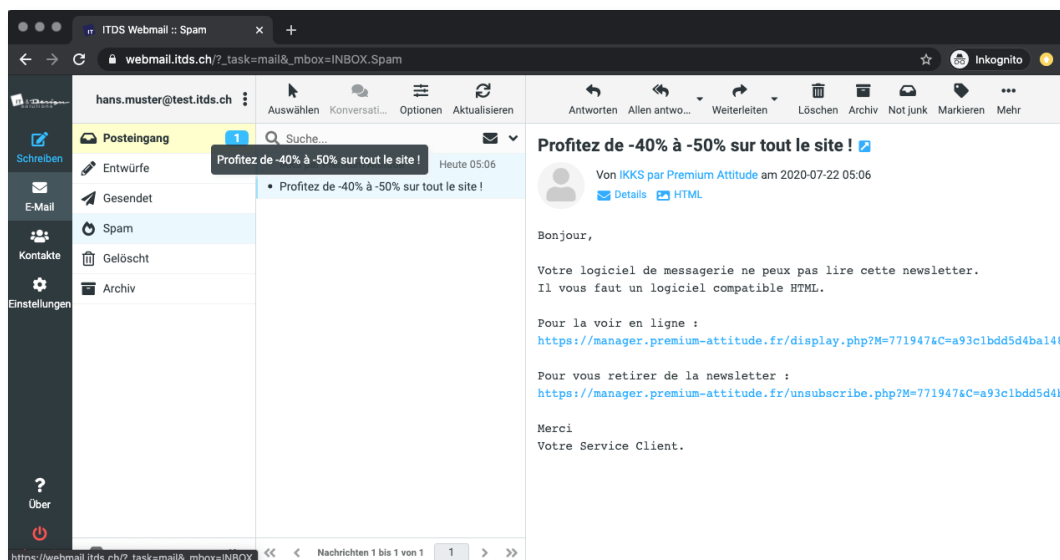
ITDS Webmail :: Spam

webmail.itds.ch/?_task=mail&_mbox=INBOX.Spam

Inkognito

hans.muster@test.itds.ch

Auswählen Konversati... Optionen Aktualisieren

Antworten Allen antwo... Weiterleiten Löschen Archiv Not junk Markieren Mehr

Schreiben

E-Mail

Kontakte

Einstellungen

Posteingang 1

Entwürfe

Gesendet

Spam

Gelöscht

Archiv

Suche...

Profitez de -40% à -50% sur tout le site !

Heute 05:06

• Profitez de -40% à -50% sur tout le site !

Profitez de -40% à -50% sur tout le site !

Von IKKS par Premium Attitude am 2020-07-22 05:06

Details HTML

Bonjour,

Votre logiciel de messagerie ne peux pas lire cette newsletter.
Il vous faut un logiciel compatible HTML.

Pour la voir en ligne :
https://manager.premium-attitude.fr/display.php?M=771947&C=a93c1bdd5d4ba14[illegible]

Pour vous retirer de la newsletter :
https://manager.premium-attitude.fr/unsubscribe.php?M=771947&C=a93c1bdd5d4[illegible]

Merci
Votre Service Client.

Über

https://webmail.itds.ch/?_task=mail&_mbox=INBOX

Nachrichten 1 bis 1 von 1 1